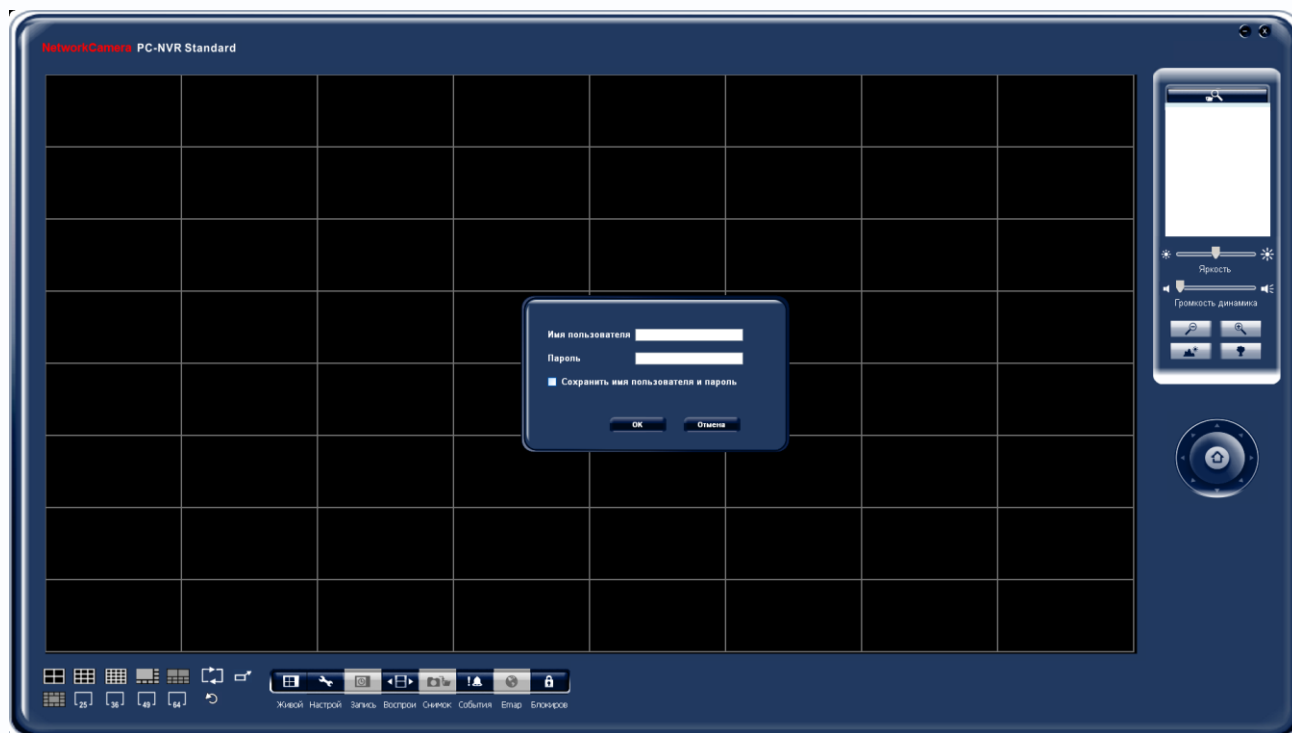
NetworkCamera PC-NVR Standard

Имя пользователя
Пароль
Сохранить имя пользователя и пароль
OK
Отмена

Яркость
Громкость динамика

25 36 49 64

Живой Настрой Запись Воспрои Снимок События Emap Блокиров